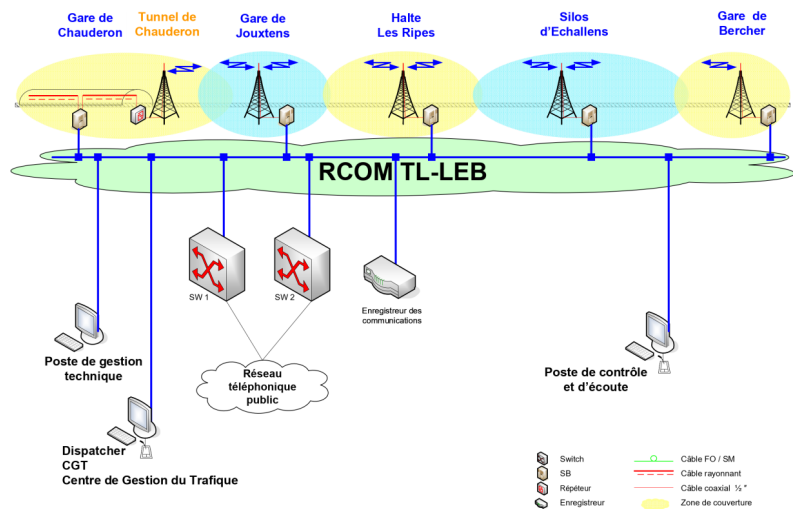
Gare de Chauderon

Tunnel de Chauderon

Gare de Jouxtens

Halte Les Ripes

Silos d'Echallens

Gare de Bercher

RCOM TL-LEB

SW 1

SW 2

Enregistreur des communications

Poste de gestion technique

Réseau téléphonique public

Poste de contrôle et d'écoute

Dispatcher
CGT
Centre de Gestion du Trafique

| | |
|---|---|
| Switch | Câble FO / SM |
| SB | Câble rayonnant |
| Répéteur | Câble coaxial ½ " |
| Enregistreur | Zone de couverture |